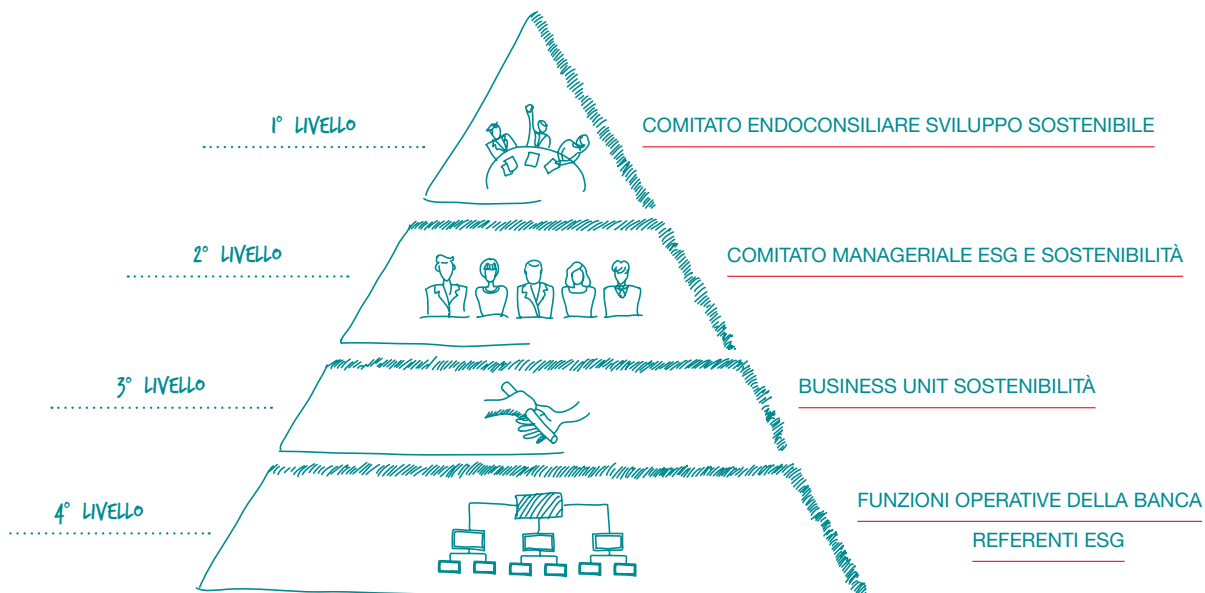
1° LIVELLO

COMITATO ENDOCONSILIARE SVILUPPO SOSTENIBILE

2° LIVELLO

COMITATO MANAGERIALE ESG E SOSTENIBILITÀ

3° LIVELLO

BUSINESS UNIT SOSTENIBILITÀ

4° LIVELLO

FUNZIONI OPERATIVE DELLA BANCA

REFERENTI ESG